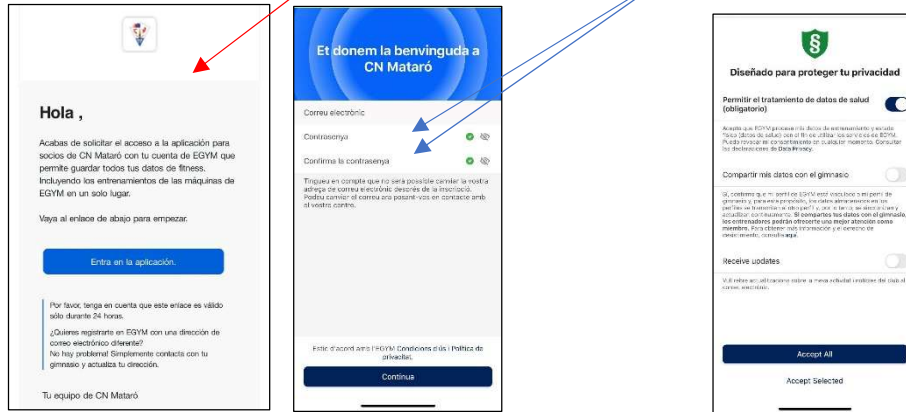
Hola ,

Acabas de solicitar el acceso a la aplicación para socios de CN Mataró con tu cuenta de EGYM que permite guardar todos tus datos de fitness. Incluyendo los entrenamientos de las máquinas de EGYM en un solo lugar.

Vaya al enlace de abajo para empezar.

Entra en la aplicación.

Por favor, tenga en cuenta que este enlace es válido sólo durante 24 horas.

¿Quieres registrarte en EGYM con una dirección de correo electrónico diferente?
No hay problema! Simplemente contacta con tu gimnasio y actualiza tu dirección.

Tu equipo de CN Mataró

Et donem la benvinguda a CN Mataró

Correu electrònic

Contrasenya

Confirma la contrasenya

Tingueu en compte que no serà possible canviar la vostra adreça de correu electrònic després de la inscripció. Podeu canviar el correu electrònic posant-vos en contacte amb el vostre centre.

Estic d'acord amb l'EGYM Condicions d'ús i Política de privacitat.

Continua

Diseñado para proteger tu privacidad

Permitir el tratamiento de datos de salud (obligatorio)

Acepto que EGYM procese mis datos de entrenamiento y estado físico (datos de salud) con el fin de utilizar los servicios de EGYM. Puedo revocar mi consentimiento en cualquier momento. Consultar las declaraciones de Data Privacy.

Compartir mis datos con el gimnasio

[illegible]

Receive updates

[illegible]

Accept All

Accept Selected